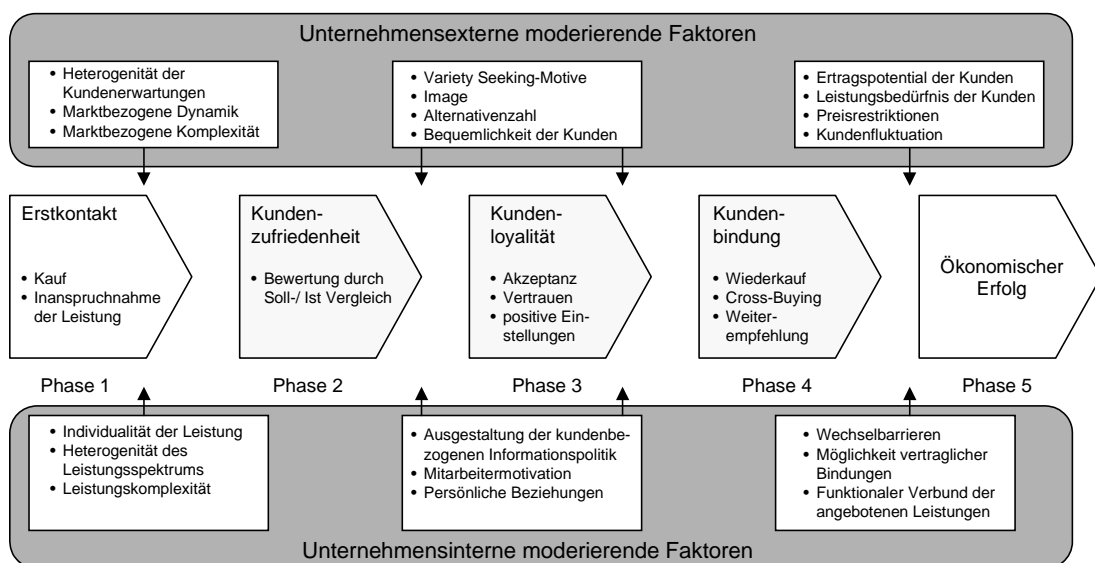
Unternehmensexterne moderierende Faktoren

• Heterogenität der Kundenerwartungen
• Marktbezogene Dynamik
• Marktbezogene Komplexität

• Variety Seeking-Motive
• Image
• Alternativenzahl
• Bequemlichkeit der Kunden

• Ertragspotential der Kunden
• Leistungsbedürfnis der Kunden
• Preisrestriktionen
• Kundenfluktuation

Erstkontakt
• Kauf
• Inanspruchnahme der Leistung

Kundenzufriedenheit
• Bewertung durch Soll-/ Ist Vergleich

Kundenloyalität
• Akzeptanz
• Vertrauen
• positive Einstellungen

Kundenbindung
• Wiederkauf
• Cross-Buying
• Weiterempfehlung

Ökonomischer Erfolg

Phase 1

Phase 2

Phase 3

Phase 4

Phase 5

• Individualität der Leistung
• Heterogenität des Leistungsspektrums
• Leistungskomplexität

• Ausgestaltung der kundenbezogenen Informationspolitik
• Mitarbeitermotivation
• Persönliche Beziehungen

• Wechselbarrieren
• Möglichkeit vertraglicher Bindungen
• Funktionaler Verbund der angebotenen Leistungen

Unternehmensinterne moderierende Faktoren